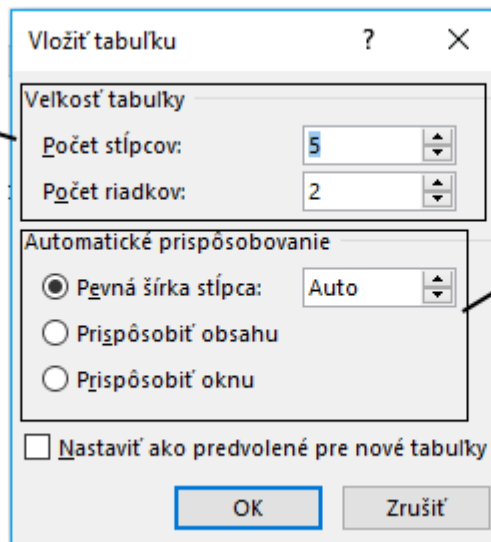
Vložiť tabuľku ? ×

Veľkosť tabuľky

Počet stĺpcov: 5

Počet riadkov: 2

Automatické prispôsobovanie

Pevná šírka stĺpca: Auto

Prispôsobiť obsahu

Prispôsobiť oknu

Nastaviť ako predvolené pre nové tabuľky

OK Zrušiť